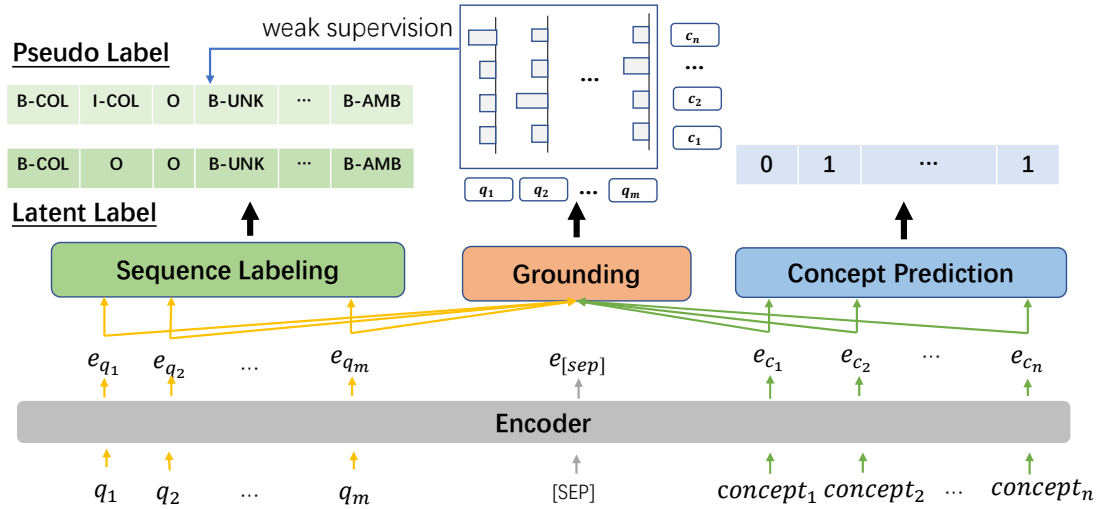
weak supervision

Pseudo Label

| B-COL | I-COL | O | B-UNK | ··· | B-AMB |
|---|---|---|---|---|---|

| B-COL | O | O | B-UNK | ··· | B-AMB |
|---|---|---|---|---|---|

Latent Label

$c_n$
···
$c_2$
$c_1$

···

$q_1$ $q_2$ ··· $q_m$

| 0 | 1 | ··· | 1 |
|---|---|---|---|

Sequence Labeling

Grounding

Concept Prediction

$e_{q_1}$ $e_{q_2}$ ··· $e_{q_m}$ $e_{[sep]}$ $e_{c_1}$ $e_{c_2}$ ··· $e_{c_n}$

Encoder

$q_1$ $q_2$ ··· $q_m$ [SEP] $concept_1$ $concept_2$ ··· $concept_n$